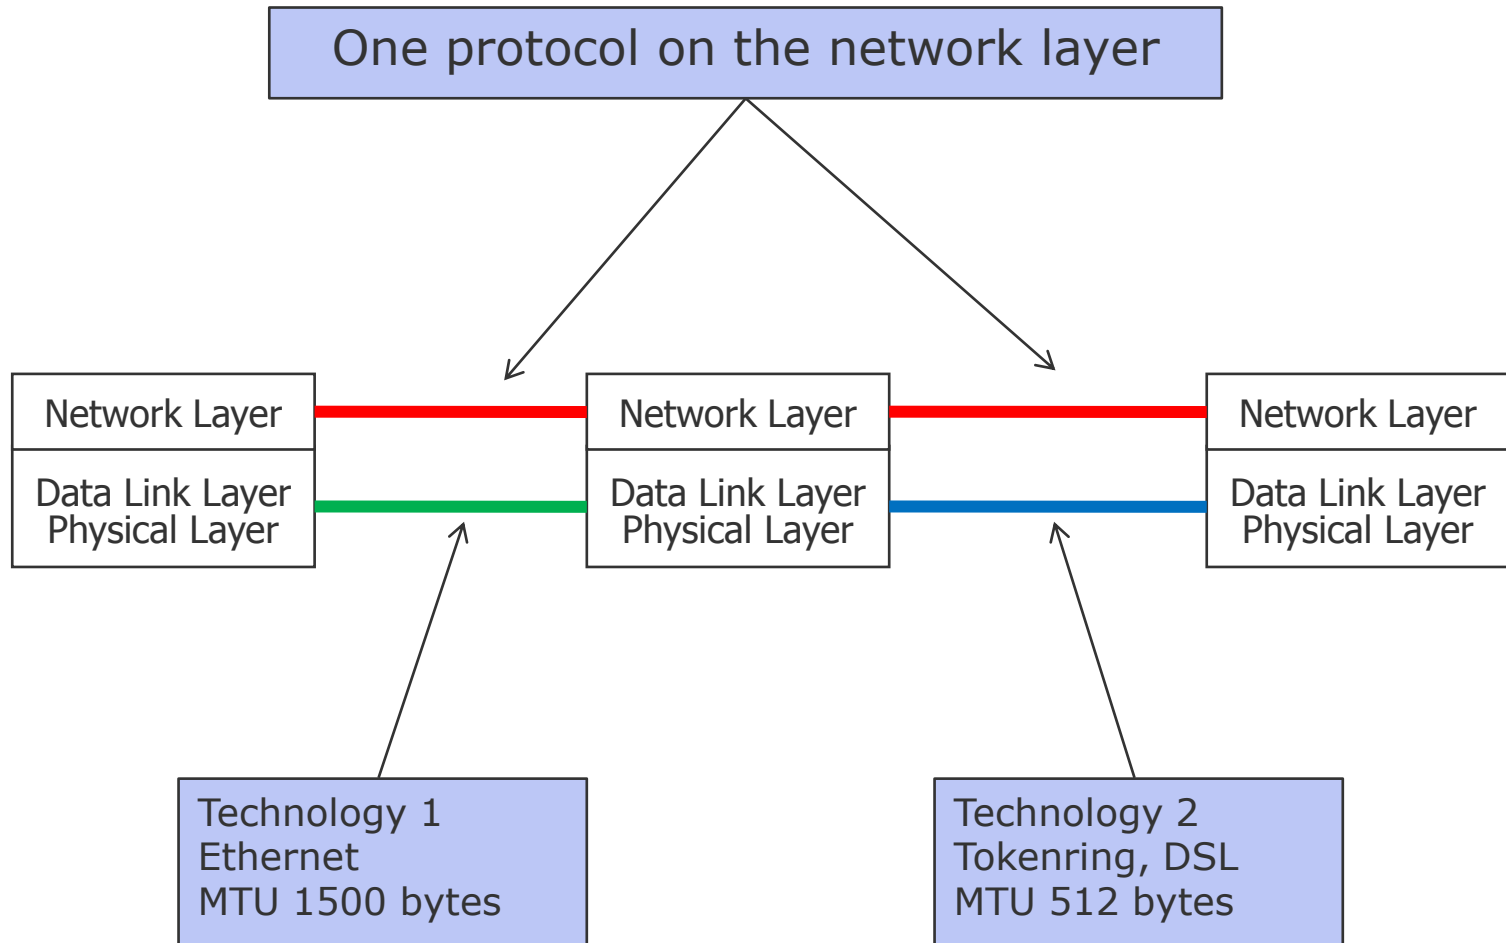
One protocol on the network layer

Network Layer

Data Link Layer
Physical Layer

Network Layer

Data Link Layer
Physical Layer

Network Layer

Data Link Layer
Physical Layer

Technology 1
Ethernet
MTU 1500 bytes

Technology 2
Tokenring, DSL
MTU 512 bytes